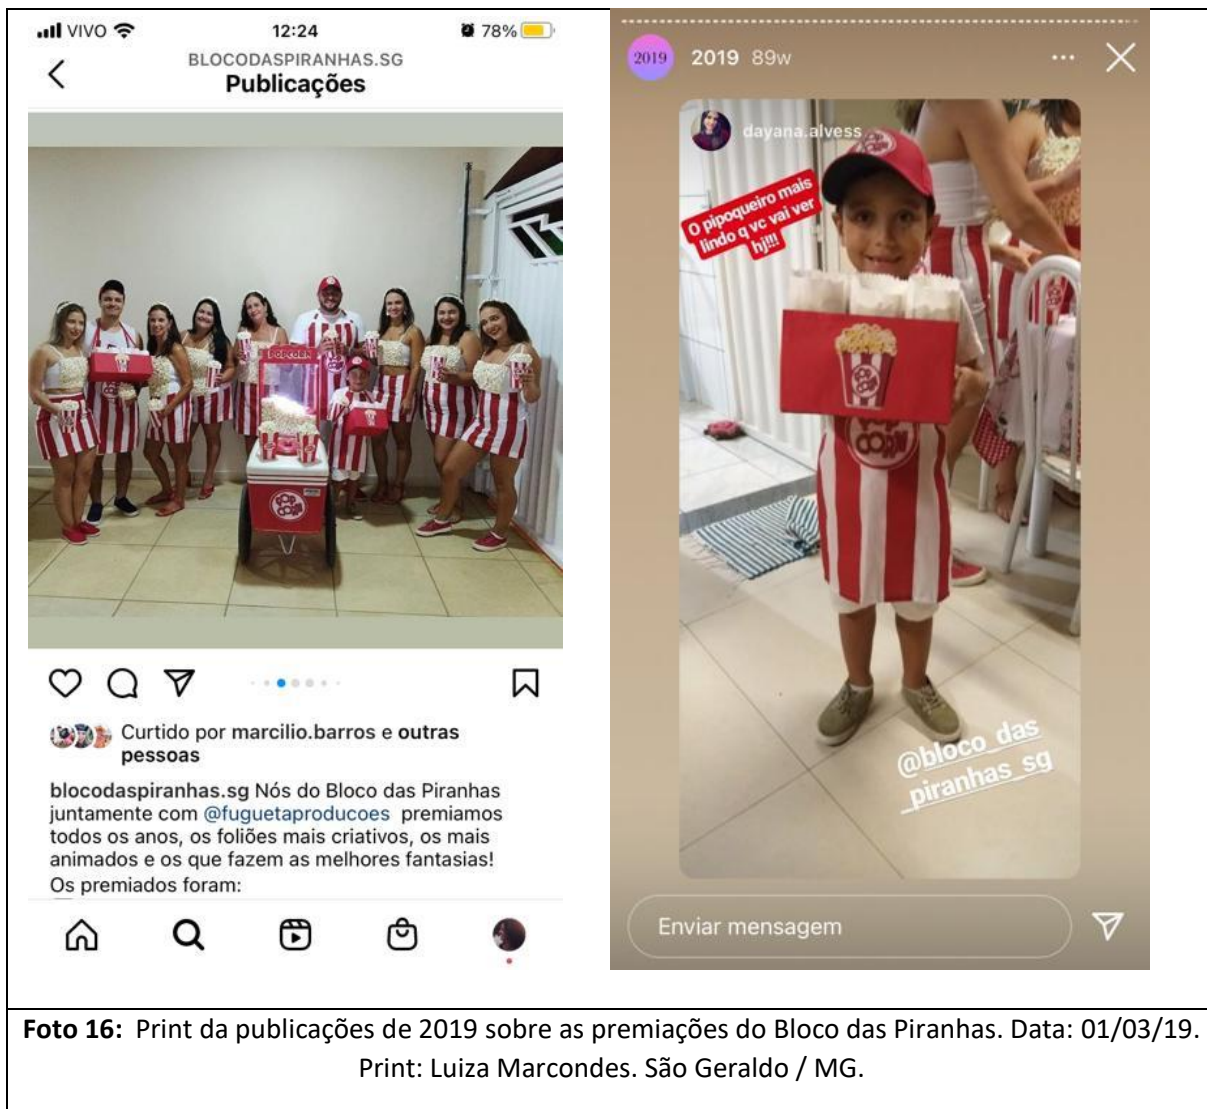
VIVO 12:24 78%

BLOCODASPIRANHAS.SG
Publicações

POPCORN

Curtido por marcilio.barros e outras pessoas

blocodaspiranhas.sg Nós do Bloco das Piranhas juntamente com @fuguetaproducoes premiamos todos os anos, os foliões mais criativos, os mais animados e os que fazem as melhores fantasias! Os premiados foram:

2019 2019 89w

dayana.alvess

O pipoqueiro mais lindo q vc vai ver hj!!!

@bloco_das_piranhas_sg

Enviar mensagem

**Foto 16:** Print da publicações de 2019 sobre as premiações do Bloco das Piranhas. Data: 01/03/19. Print: Luiza Marcondes. São Geraldo / MG.